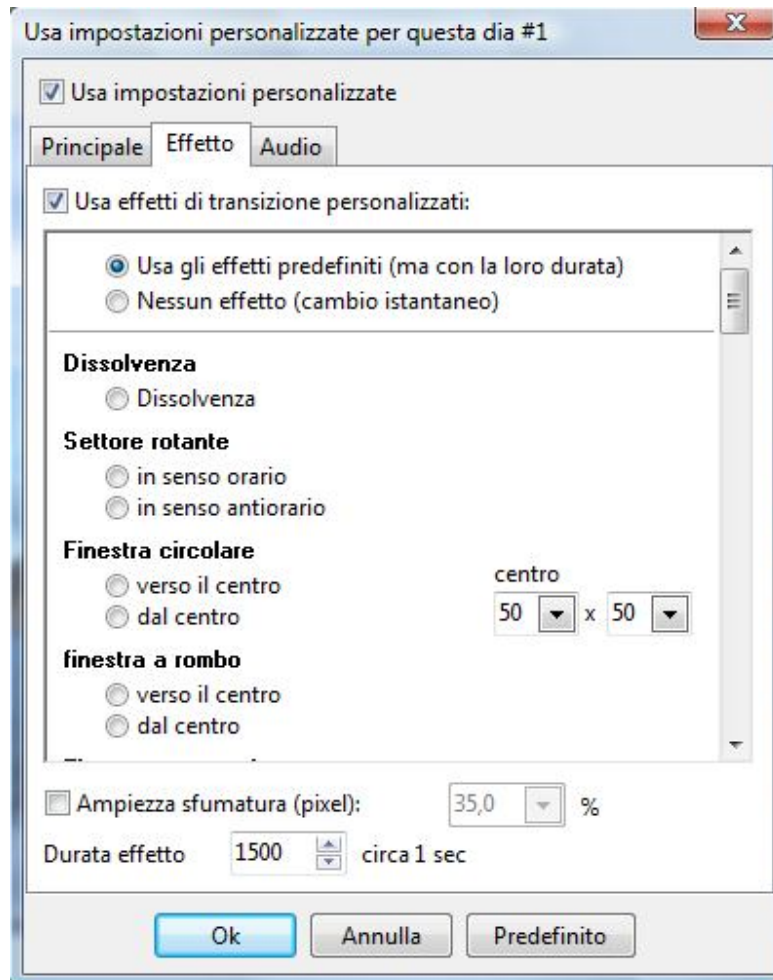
Usa impostazioni personalizzate per questa dia #1

Usa impostazioni personalizzate

Principale | Effetto | Audio

Usa effetti di transizione personalizzati:

Usa gli effetti predefiniti (ma con la loro durata)
Nessun effetto (cambio istantaneo)

Dissolvenza
Dissolvenza

Settore rotante
in senso orario
in senso antiorario

Finestra circolare
verso il centro
dal centro

centro
50 x 50

finestra a rombo
verso il centro
dal centro

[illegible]

Ampiezza sfumatura (pixel): 35,0 %

Durata effetto 1500 circa 1 sec

Ok | Annulla | Predefinito